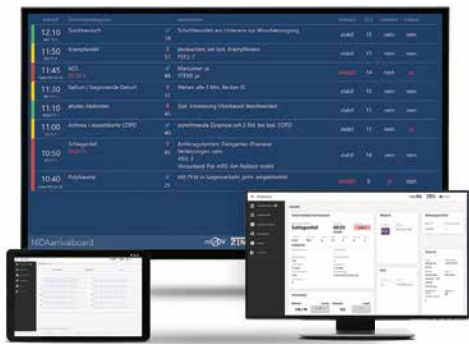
12:10 Schnittwunde Schnittwunde am Unterarm zur Wundversorgung stabil 15 nein nein

11:50 Krampfanfall bewusstlos, bei Ank. Krampfanfall stabil 15 nein nein

11:45 ACS ST-Hebung stabil 14 nein

11:40 Geburt / beginnende Geburt Wehen alle 5 Min, Becken El. stabil 15 nein nein

11:35 akutes Abdomen Stat. Einweisung Oberbauch Beschwerden stabil 15 nein nein

11:20 Asthma / exazerbierte COPD zunehmende Dyspnoe seit 2 Std. bei bek. COPD stabil 15 nein nein

10:50 Schlaganfall Armbetonte Hemiparese, Verletzungen: nein stabil 15 nein

10:40 Polytrauma stabil 8 nein

NIDAarrivalboard

Schlaganfall